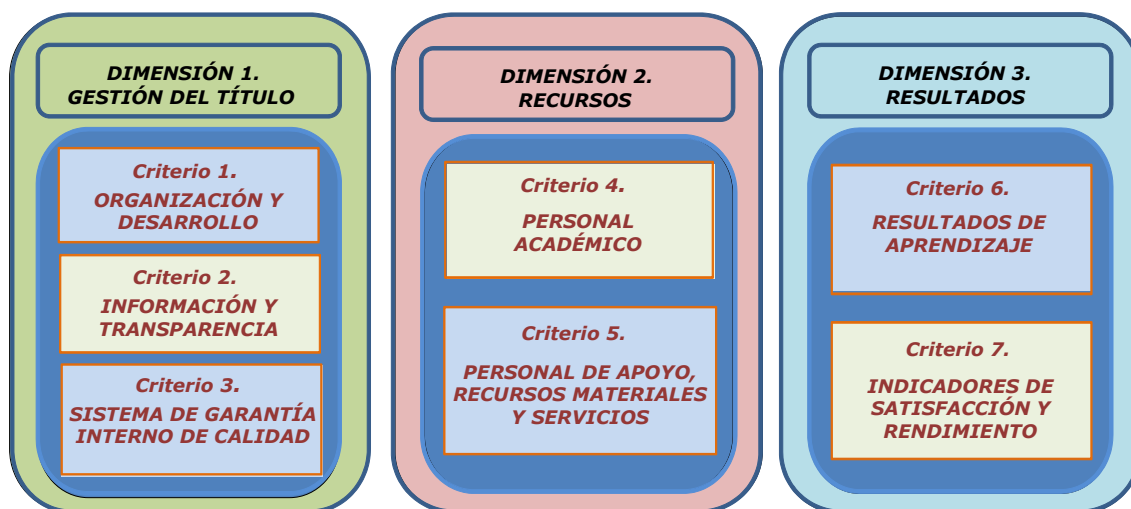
DIMENSIÓN 1.
GESTIÓN DEL TÍTULO

Criterio 1.
ORGANIZACIÓN Y DESARROLLO

Criterio 2.
INFORMACIÓN Y TRANSPARENCIA

Criterio 3.
SISTEMA DE GARANTÍA INTERNO DE CALIDAD

DIMENSIÓN 2.
RECURSOS

Criterio 4.
PERSONAL ACADÉMICO

Criterio 5.
PERSONAL DE APOYO, RECURSOS MATERIALES Y SERVICIOS

DIMENSIÓN 3.
RESULTADOS

Criterio 6.
RESULTADOS DE APRENDIZAJE

Criterio 7.
INDICADORES DE SATISFACCIÓN Y RENDIMIENTO